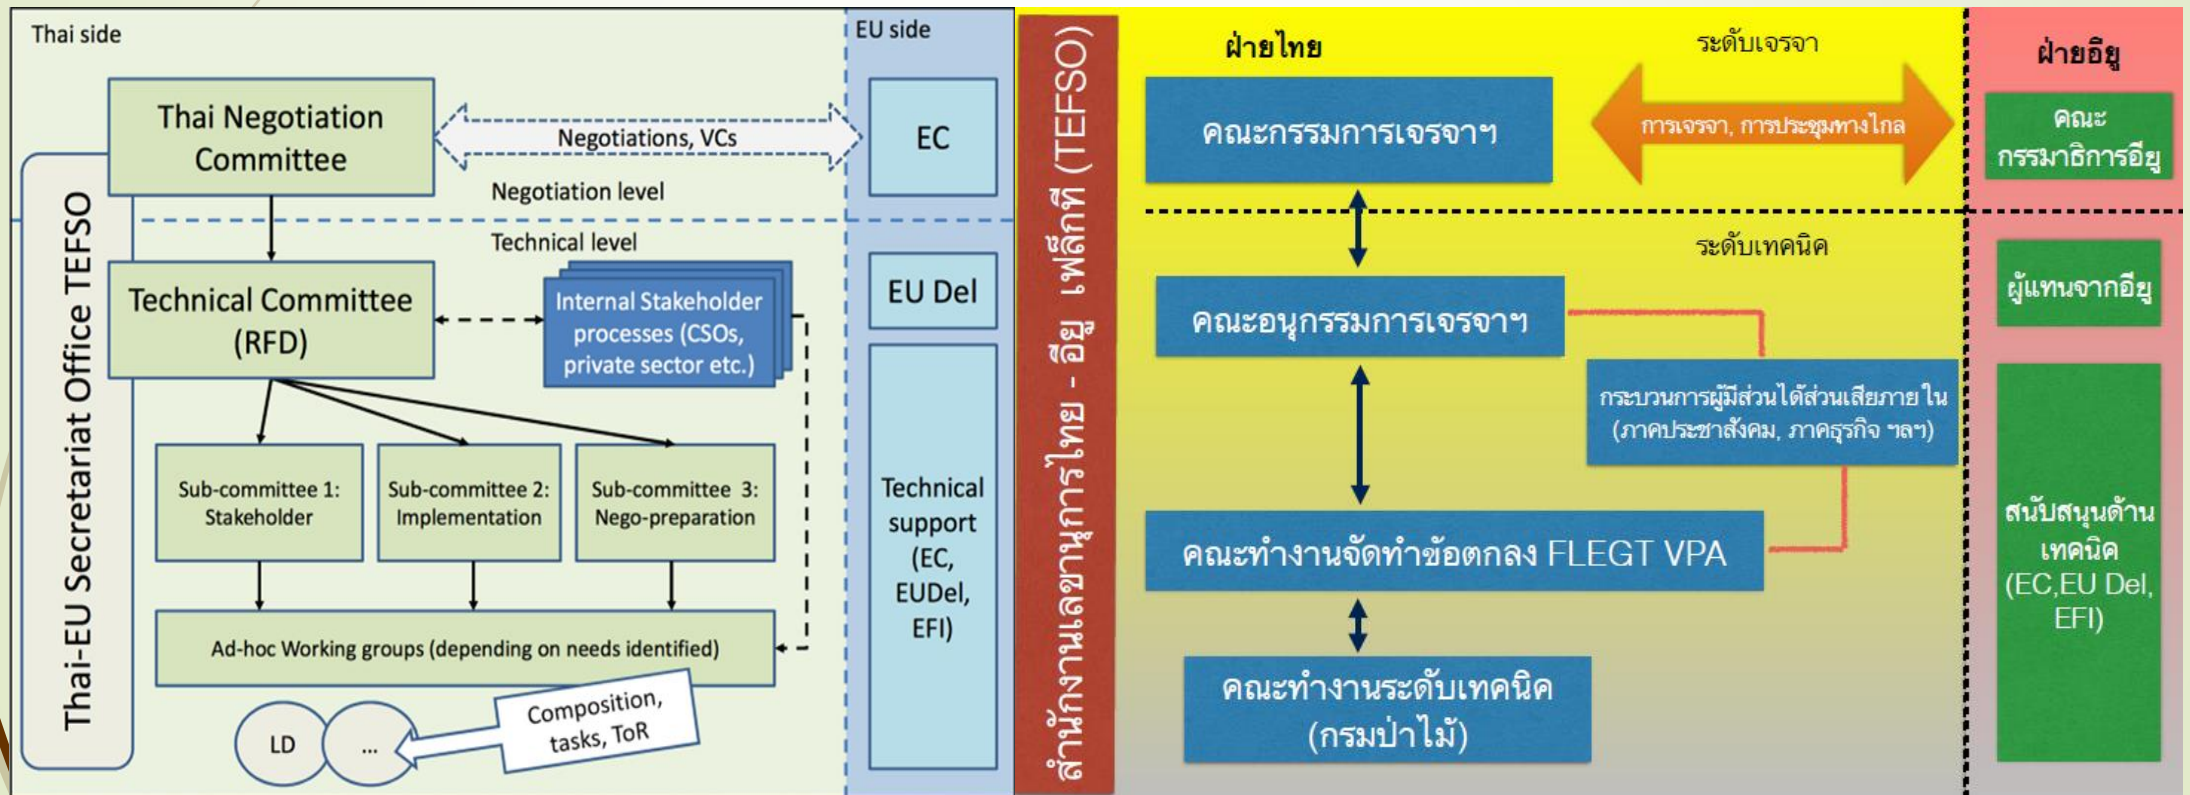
Thai side

EU side

Thai-EU Secretariat Office TEFSO

Thai Negotiation Committee

Negotiations, VCs

EC

Negotiation level

Technical level

Technical Committee (RFD)

Internal Stakeholder processes (CSOs, private sector etc.)

EU Del

Sub-committee 1: Stakeholder

Sub-committee 2: Implementation

Sub-committee 3: Nego-preparation

Technical support (EC, EUDel, EFI)

Ad-hoc Working groups (depending on needs identified)

LD

...

Composition, tasks, ToR

สำนักงานเลขานุการไทย - อียู เฟล็กที (TEFSO)

ฝ่ายไทย

ระดับเจรจา

ฝ่ายอียู

คณะกรรมการเจรจาฯ

การเจรจา, การประชุมทางไกล

คณะกรรมาธิการอียู

ระดับเทคนิค

ผู้แทนจากอียู

คณะอนุกรรมการเจรจาฯ

กระบวนการผู้มีส่วนได้ส่วนเสียภายใน (ภาคประชาสังคม, ภาคธุรกิจ ฯลฯ)

สนับสนุนด้านเทคนิค (EC,EU Del, EFI)

คณะทำงานจัดทำข้อตกลง FLEGT VPA

คณะทำงานระดับเทคนิค (กรมป่าไม้)